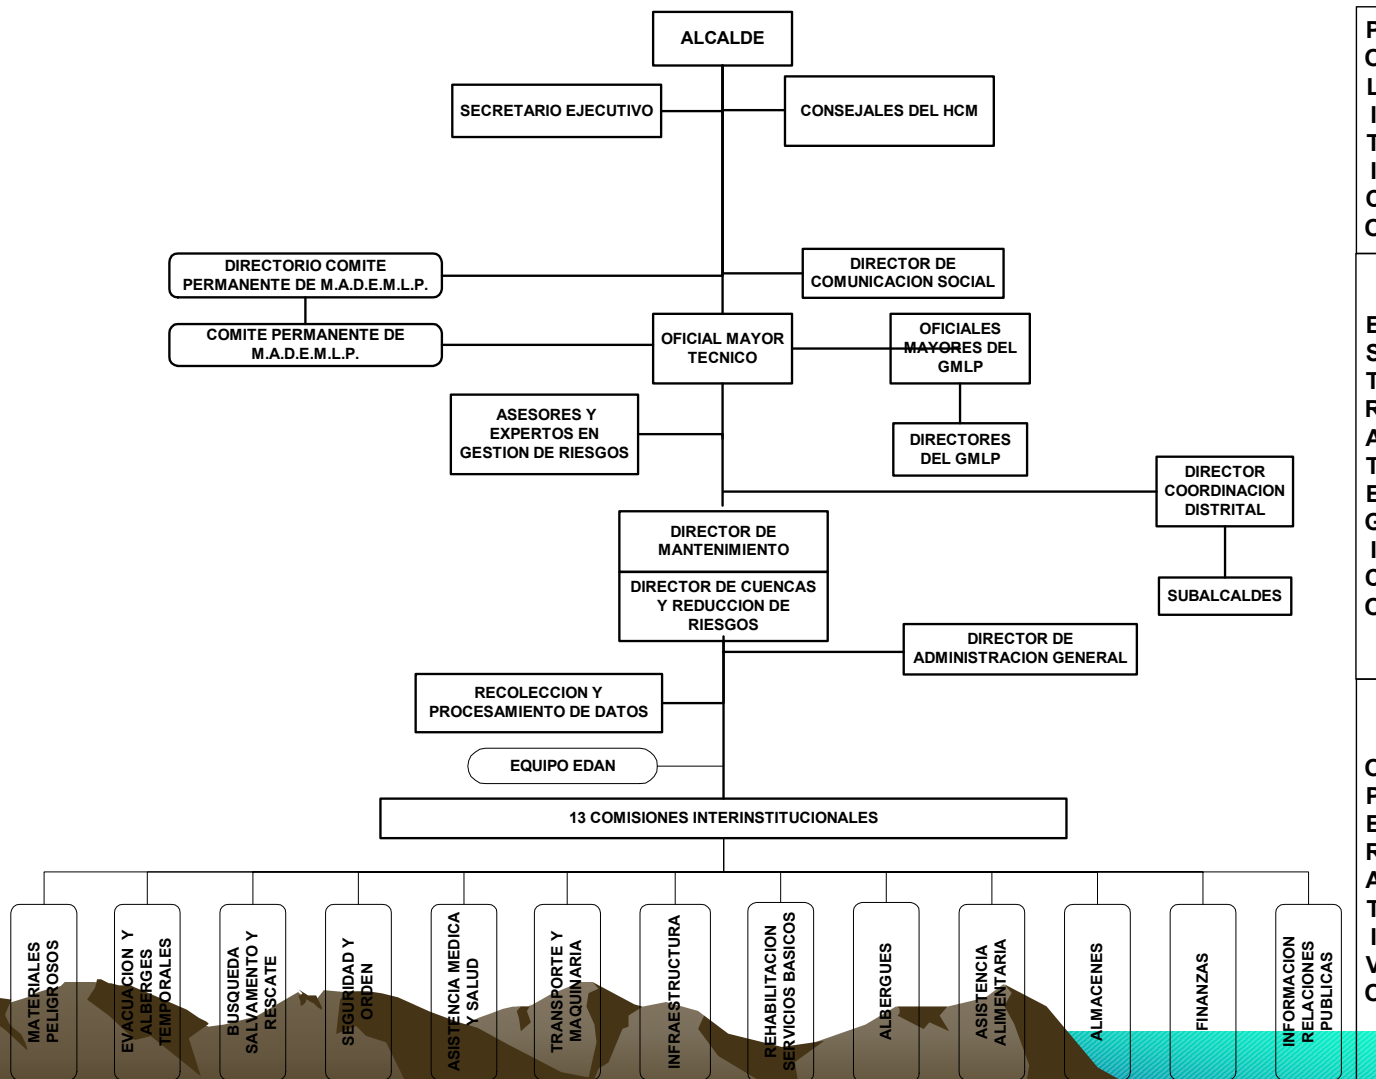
ALCALDE

SECRETARIO EJECUTIVO

CONSEJALES DEL HCM

DIRECTORIO COMITE PERMANENTE DE M.A.D.E.M.L.P.

DIRECTOR DE COMUNICACION SOCIAL

COMITE PERMANENTE DE M.A.D.E.M.L.P.

OFICIAL MAYOR TECNICO

OFICIALES MAYORES DEL GMLP

ASESORES Y EXPERTOS EN GESTION DE RIESGOS

DIRECTORES DEL GMLP

DIRECTOR COORDINACION DISTRITAL

SUBALCALDES

DIRECTOR DE MANTENIMIENTO

DIRECTOR DE CUENCAS Y REDUCCION DE RIESGOS

DIRECTOR DE ADMINISTRACION GENERAL

RECOLECCION Y PROCESAMIENTO DE DATOS

EQUIPO EDAN

13 COMISIONES INTERINSTITUCIONALES

MATERIALES PELIGROSOS

EVACUACION Y ALBERGES TEMPORALES

BUSQUEDA SALVAMENTO Y RESCATE

SEGURIDAD Y ORDEN

ASISTENCIA MEDICA Y SALUD

TRANSPORTE Y MAQUINARIA

INFRAESTRUCTURA

REHABILITACION SERVICIOS BASICOS

ALBERGUES

ASISTENCIA ALIMENTARIA

ALMACENES

FINANZAS

INFORMACION RELACIONES PUBLICAS

P
C
L
I
T
I
C
C

E
S
T
R
A
T
E
G
I
C
C

C
P
E
R
A
T
I
V
C